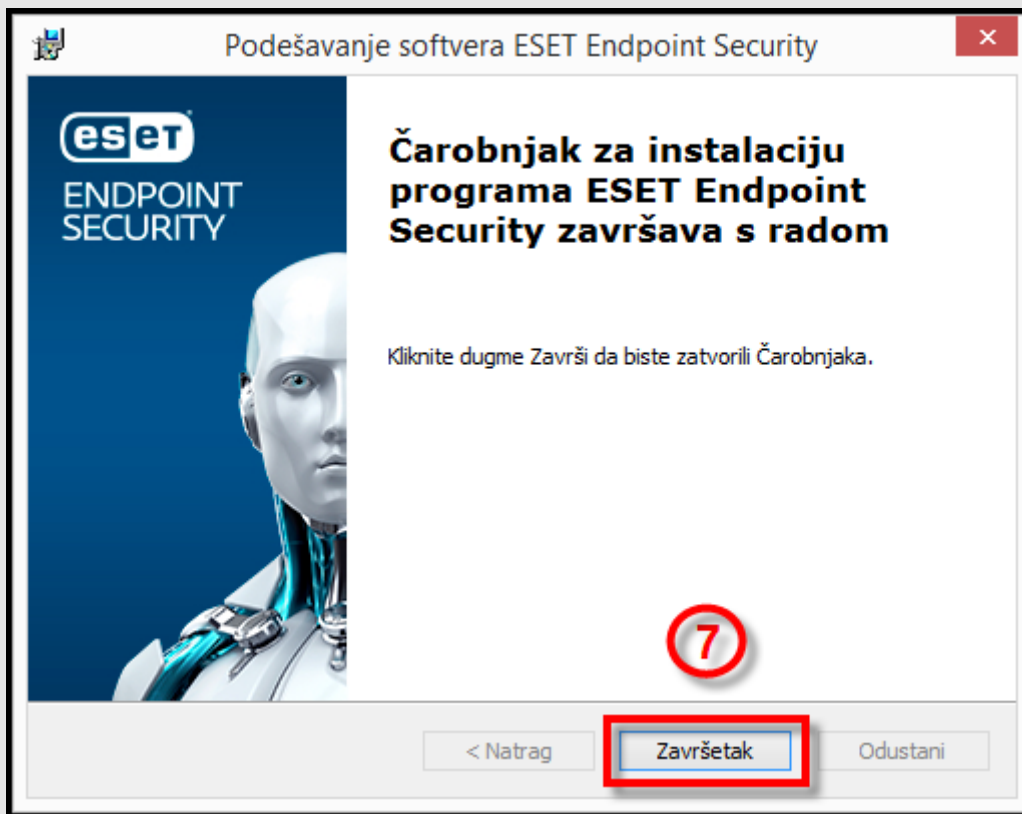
Podešavanje softvera ESET Endpoint Security

×

eset
ENDPOINT SECURITY

Čarobnjak za instalaciju programa ESET Endpoint Security završava s radom

Kliknite dugme Završi da biste zatvorili Čarobnjaka.

7

< Natrag

Završetak

Odustani